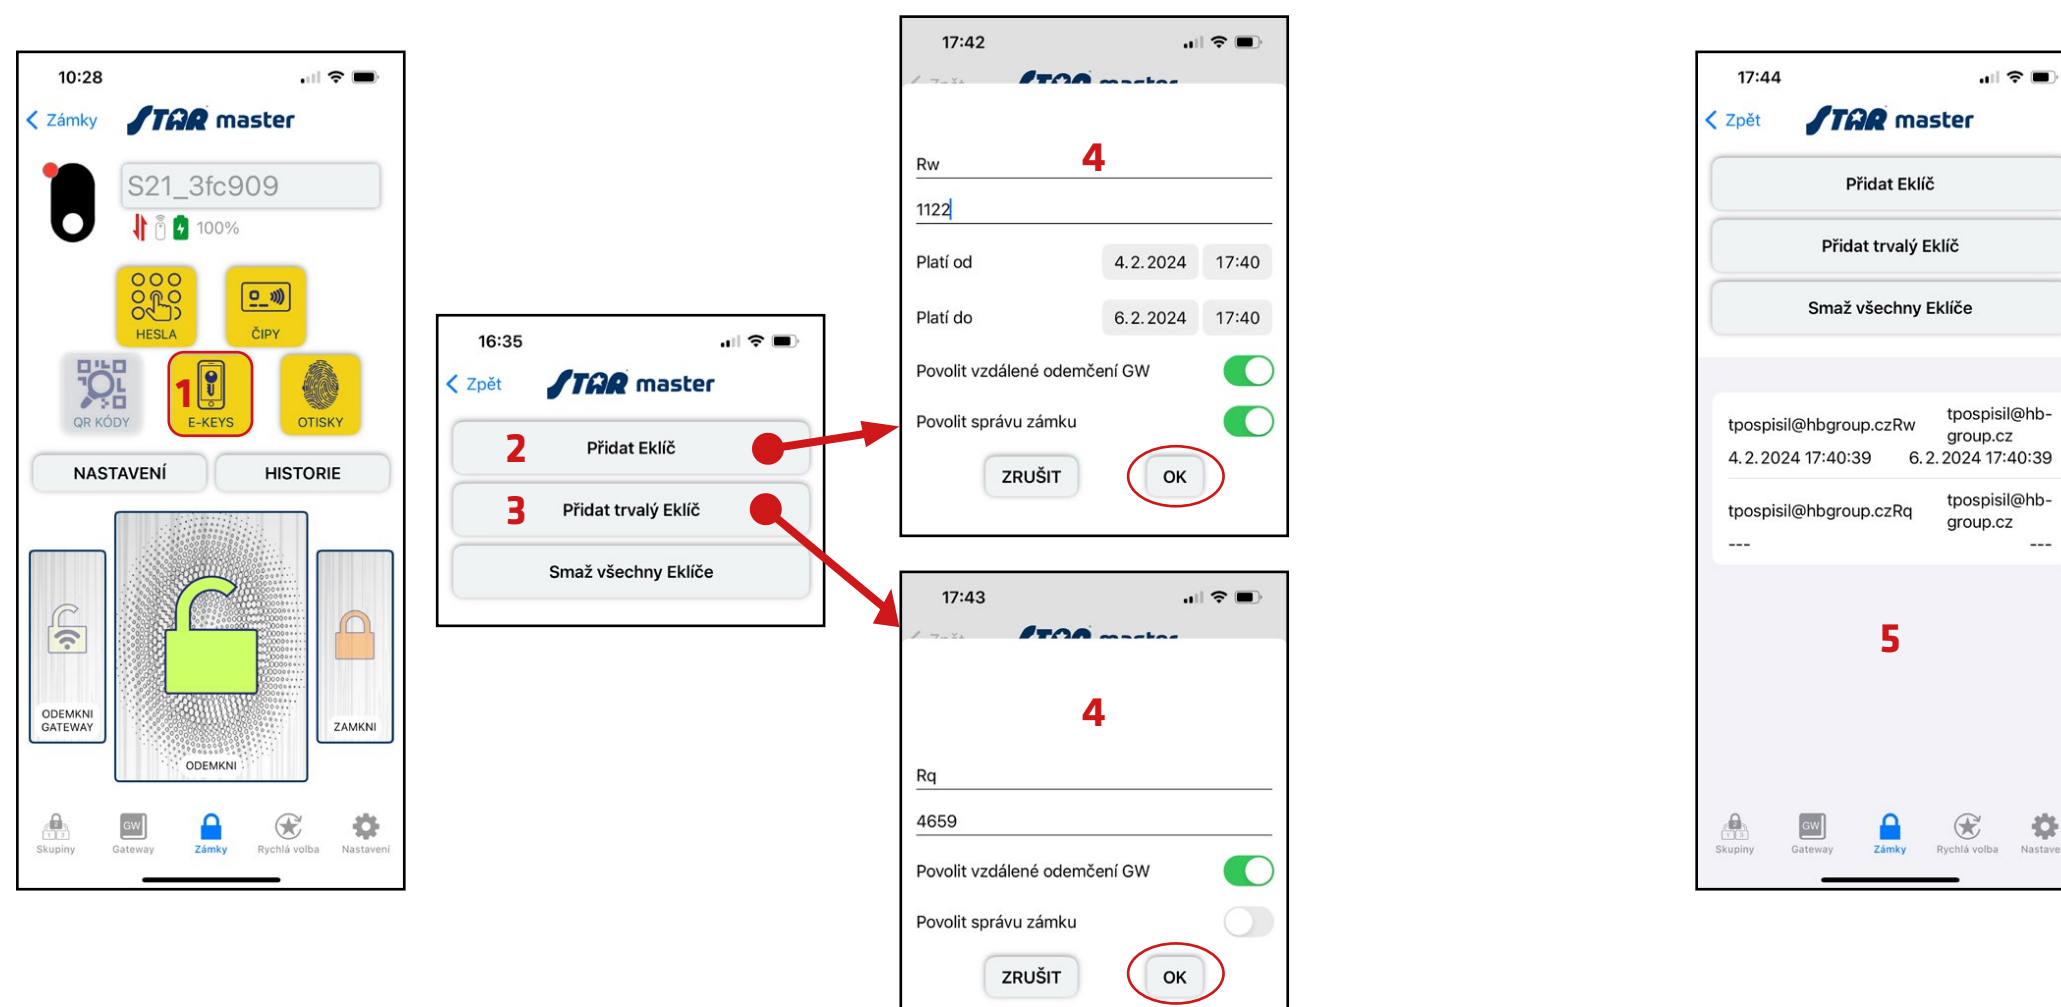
10:28

Zámky STAR master

S21_3fc909

100%

HESLA

ČIPY

QR KÓDY

1 E-KEYS

OTISKY

NASTAVENÍ

HISTORIE

ODEMKNI GATEWAY

ODEMKNI

ZAMKNI

Skupiny Gateway Zámky Rychlá volba Nastavení

16:35

Zpět STAR master

2 Přidat Eklíč

3 Přidat trvalý Eklíč

Smaž všechny Eklíče

17:42

Rw 4

1122

Platí od 4.2.2024 17:40

Platí do 6.2.2024 17:40

Povolit vzdálené odemčení GW

Povolit správu zámku

ZRUŠIT OK

17:43

4

Rq

4659

Povolit vzdálené odemčení GW

Povolit správu zámku

ZRUŠIT OK

17:44

Zpět STAR master

Přidat Eklíč

Přidat trvalý Eklíč

Smaž všechny Eklíče

tpospisil@hbgroup.czRw tpospisil@hb-group.cz

4.2.2024 17:40:39 6.2.2024 17:40:39

tpospisil@hbgroup.czRq tpospisil@hb-group.cz

--- ---

5

Skupiny Gateway Zámky Rychlá volba Nastave